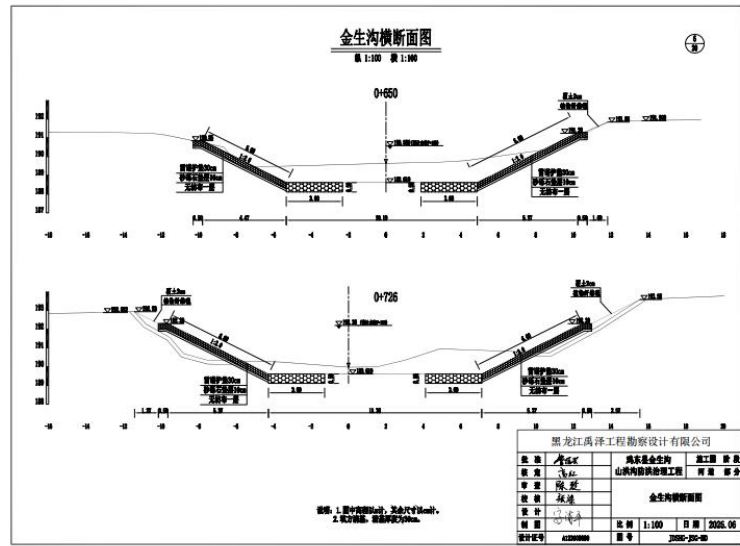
金生沟横断面图

纵 1:100 横 1:100

0+650

0+726

格宾护垫30cm
砂砾石垫层10cm
无纺布一层

格宾护垫30cm
砂砾石垫层10cm
无纺布一层

格宾护垫30cm
砂砾石垫层10cm
无纺布一层

格宾护垫30cm
砂砾石垫层10cm
无纺布一层

-18 -16 -14 -12 -10 -8 -6 -4 -2 0 2 4 6 8 10 12 14 16 18

-18 -16 -14 -12 -10 -8 -6 -4 -2 0 2 4 6 8 10 12 14 16 18

说明：1.图中高程以m计，其余尺寸以cm计。
2.砂方铺装，密实厚度为30cm。

黑龙江禹泽工程勘察设计有限公司

| 批 准 | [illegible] | 鸡东县金生沟 山洪沟防洪治理工程 | 施工图 设 段 |
|---|---|---|---|
| 核 定 | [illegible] | | 河 道 部 分 |
| 审 查 | 陈 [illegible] | 金生沟横断面图 | |
| 校 核 | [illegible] | | |
| 设 计 | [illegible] | | |
| 制 图 | | 比 例 1:100 | 日 期 2025.06 |
| 设计证号 | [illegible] | 图 号 | JDSH-JSG-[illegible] |